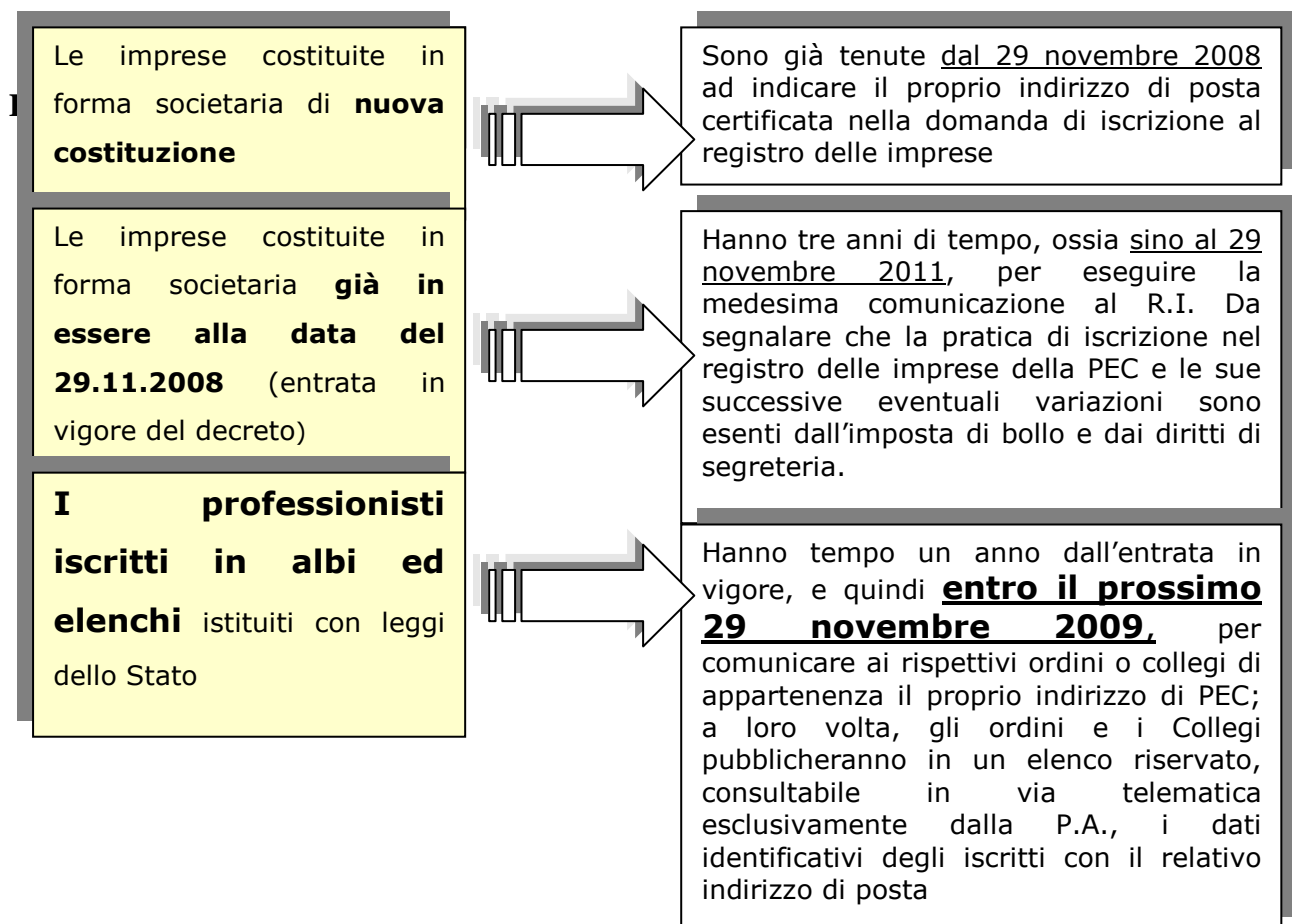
Le imprese costituite in forma societaria di **nuova costituzione**

Sono già tenute dal 29 novembre 2008 ad indicare il proprio indirizzo di posta certificata nella domanda di iscrizione al registro delle imprese

Le imprese costituite in forma societaria **già in essere alla data del 29.11.2008** (entrata in vigore del decreto)

Hanno tre anni di tempo, ossia sino al 29 novembre 2011, per eseguire la medesima comunicazione al R.I. Da segnalare che la pratica di iscrizione nel registro delle imprese della PEC e le sue successive eventuali variazioni sono esenti dall'imposta di bollo e dai diritti di segreteria.

**I professionisti iscritti in albi ed elenchi** istituiti con leggi dello Stato

Hanno tempo un anno dall'entrata in vigore, e quindi **entro il prossimo 29 novembre 2009**, per comunicare ai rispettivi ordini o collegi di appartenenza il proprio indirizzo di PEC; a loro volta, gli ordini e i Collegi pubblicheranno in un elenco riservato, consultabile in via telematica esclusivamente dalla P.A., i dati identificativi degli iscritti con il relativo indirizzo di posta